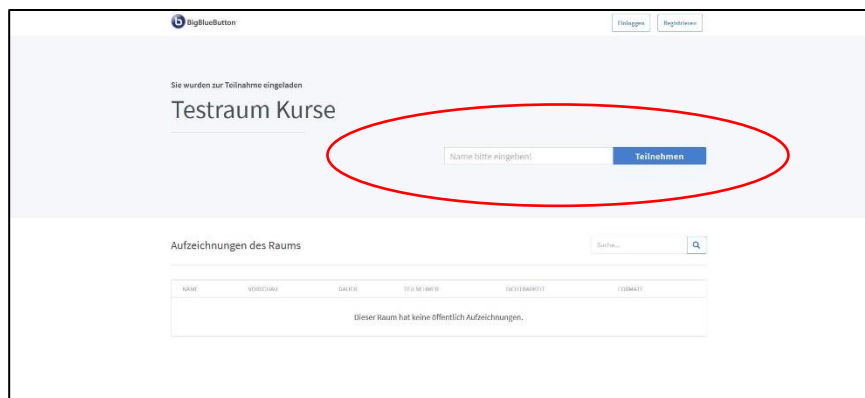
BigBlueButton

Einloggen Registrieren

Sie wurden zur Teilnahme eingeladen

Testraum Kurse

Name bitte eingeben!

Teilnehmen

Aufzeichnungen des Raums

Suche...

| NAME | VORSCHAU | DAUER | TEILNEHMER | SICHTBARKEIT | FORMATE |
|---|---|---|---|---|---|
| Dieser Raum hat keine öffentlich Aufzeichnungen. | | | | | |